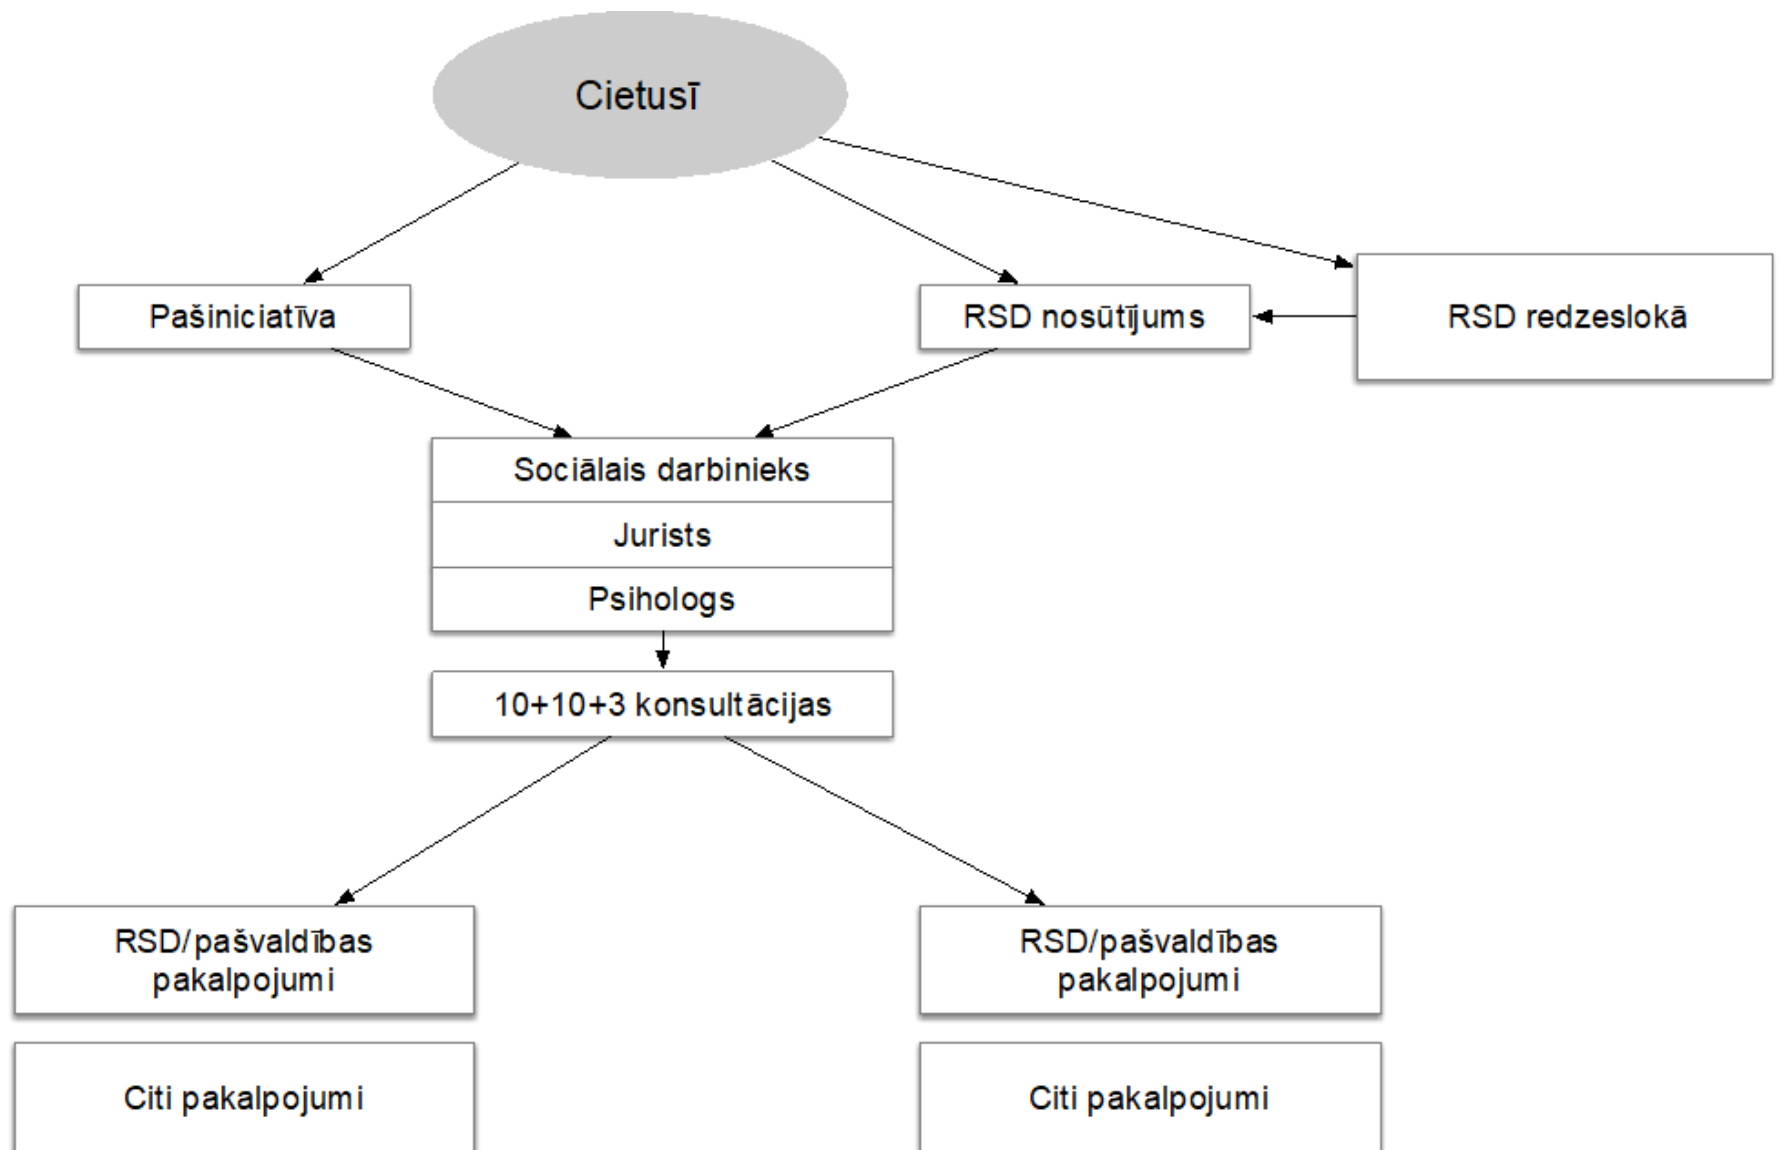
Cietusī

Pašiniciatīva

RSD nosūtījums

RSD redzeslokā

Sociālais darbinieks

Jurists

Psihologs

10+10+3 konsultācijas

RSD/pašvaldības pakalpojumi

Citi pakalpojumi

RSD/pašvaldības pakalpojumi

Citi pakalpojumi